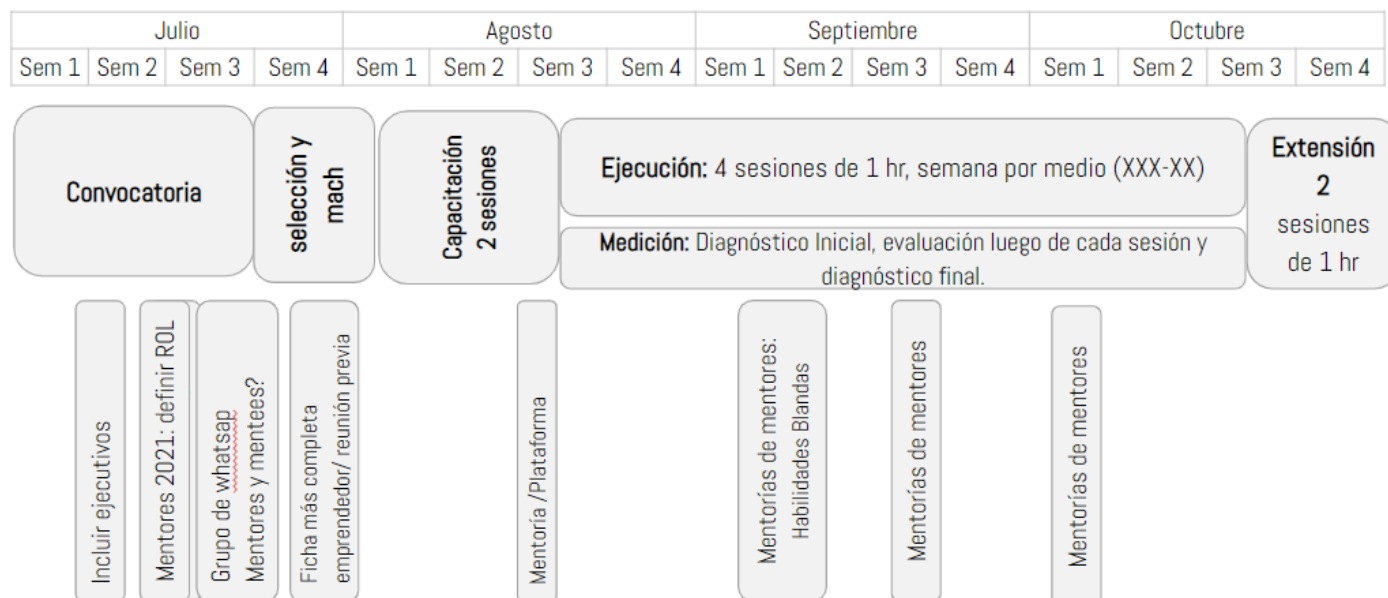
| Julio | | | | Agosto | | | | Septiembre | | | | Octubre | | | |
|---|---|---|---|---|---|---|---|---|---|---|---|---|---|---|---|
| Sem 1 | Sem 2 | Sem 3 | Sem 4 | Sem 1 | Sem 2 | Sem 3 | Sem 4 | Sem 1 | Sem 2 | Sem 3 | Sem 4 | Sem 1 | Sem 2 | Sem 3 | Sem 4 |

Convocatoria

selección y mach

Capacitación 2 sesiones

Ejecución: 4 sesiones de 1 hr, semana por medio (XXX-XX)

Medición: Diagnóstico Inicial, evaluación luego de cada sesión y diagnóstico final.

Extensión 2 sesiones de 1 hr

Incluir ejecutivos

Mentores 2021: definir ROL

Grupo de whatsap Mentores y mentees?

Ficha más completa emprendedor/ reunión previa

Mentoría /Plataforma

Mentorías de mentores: Habilidades Blandas

Mentorías de mentores

Mentorías de mentores